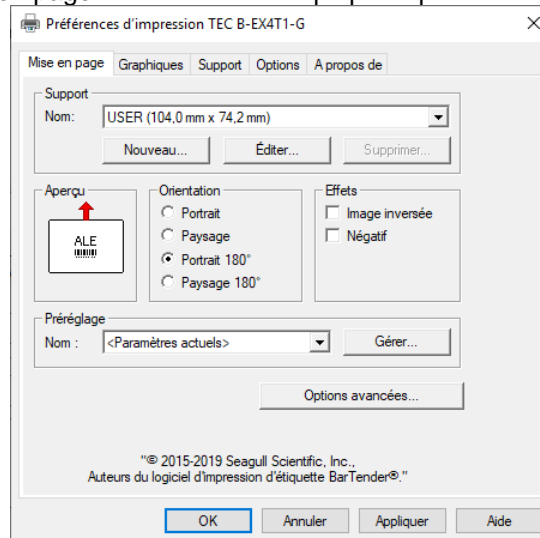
Préférences d'impression TEC B-EX4T1-G

×

Mise en page | Graphiques | Support | Options | A propos de

Support

Nom: USER (104,0 mm x 74,2 mm)

Nouveau... | Éditer... | Supprimer...

Aperçu

ALE

Orientation

Portrait

Paysage

Portrait 180°

Paysage 180°

Effets

Image inversée

Négatif

Préréglage

Nom : <Paramètres actuels>

Gérer...

Options avancées...

"© 2015-2019 Seagull Scientific, Inc.,
Auteurs du logiciel d'impression d'étiquette BarTender®."

OK | Annuler | Appliquer | Aide